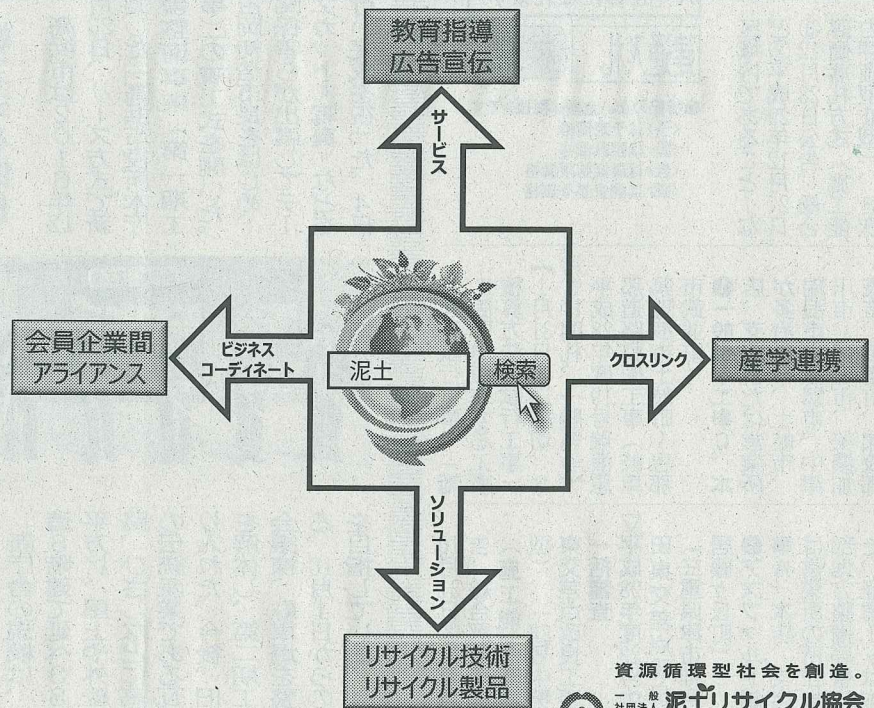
教育指導
広告宣伝

サービス

会員企業間
アライアンス

ビジネス
コーディネート

泥土

検索

クロスリンク

産学連携

ソリューション

リサイクル技術
リサイクル製品

資源循環型社会を創造。

一般社団法人 泥土リサイクル協会